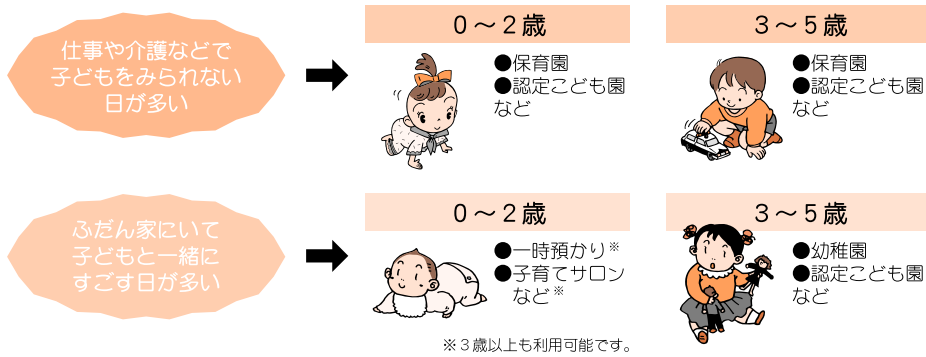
仕事や介護などで子どもをみられない日が多い

0～2歳
●保育園
●認定こども園
など

3～5歳
●保育園
●認定こども園
など

ふだん家にいて子どもと一緒にすごす日が多い

0～2歳
●一時預かり※
●子育てサロン
など※

3～5歳
●幼稚園
●認定こども園
など

※3歳以上も利用可能です。